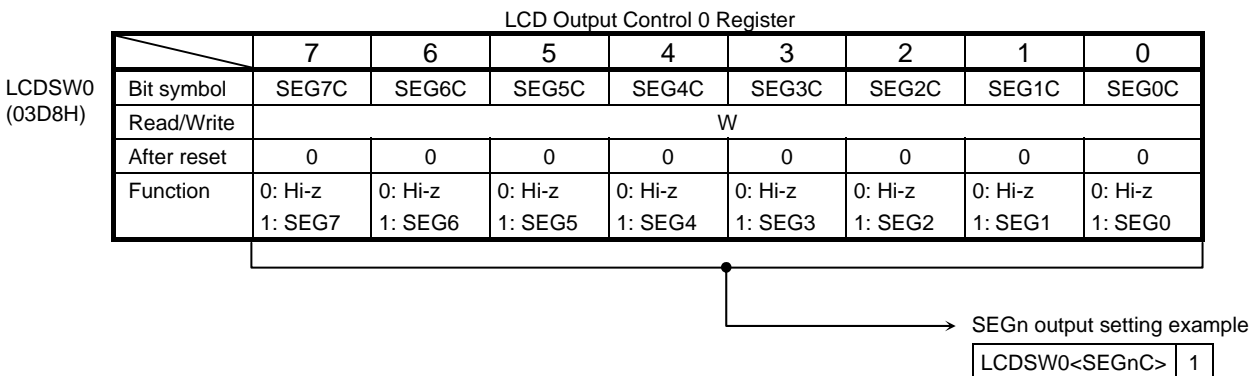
LCD Output Control 0 Register

LCDSW0
(03D8H)

| | 7 | 6 | 5 | 4 | 3 | 2 | 1 | 0 |
|---|---|---|---|---|---|---|---|---|
| Bit symbol | SEG7C | SEG6C | SEG5C | SEG4C | SEG3C | SEG2C | SEG1C | SEG0C |
| Read/Write | W | | | | | | | |
| After reset | 0 | 0 | 0 | 0 | 0 | 0 | 0 | 0 |
| Function | 0: Hi-z 1: SEG7 | 0: Hi-z 1: SEG6 | 0: Hi-z 1: SEG5 | 0: Hi-z 1: SEG4 | 0: Hi-z 1: SEG3 | 0: Hi-z 1: SEG2 | 0: Hi-z 1: SEG1 | 0: Hi-z 1: SEG0 |

SEGn output setting example

| LCDSW0<SEGnC> | 1 |
|---|---|